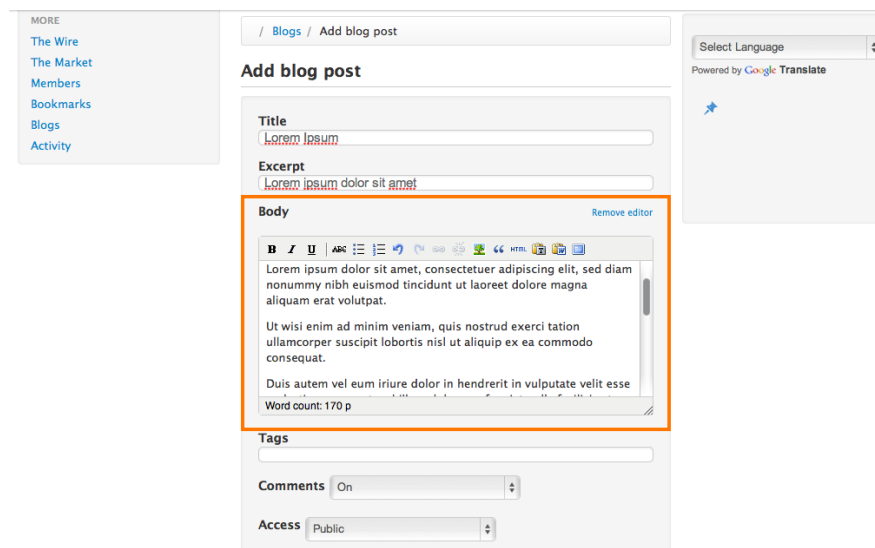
MORE
The Wire
The Market
Members
Bookmarks
Blogs
Activity

/ Blogs / Add blog post

Add blog post

Title
Lorem Ipsum

Excerpt
Lorem ipsum dolor sit amet

Body
Remove editor

B I U ABC HTML

Lorem ipsum dolor sit amet, consectetuer adipiscing elit, sed diam nonummy nibh euismod tincidunt ut laoreet dolore magna aliquam erat volutpat.

Ut wisi enim ad minim veniam, quis nostrud exerci tation ullamcorper suscipit lobortis nisl ut aliquip ex ea commodo consequat.

Duis autem vel eum iriure dolor in hendrerit in vulputate velit esse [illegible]

Word count: 170 p

Tags

Comments On

Access Public

Select Language
Powered by Google Translate